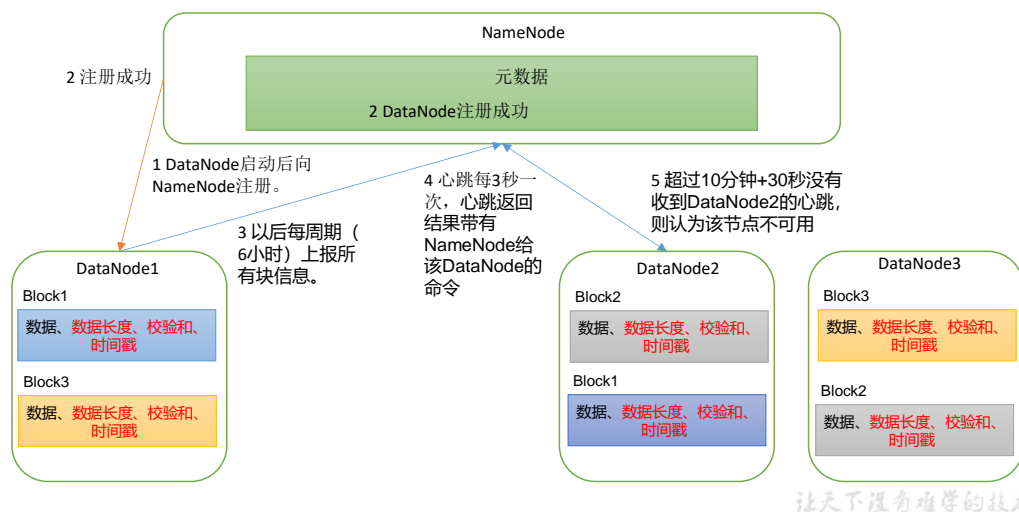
NameNode

元数据

2 DataNode注册成功

2 注册成功

1 DataNode启动后向NameNode注册。

3 以后每周期（6小时）上报所有块信息。

4 心跳每3秒一次，心跳返回结果带有NameNode给该DataNode的命令

5 超过10分钟+30秒没有收到DataNode2的心跳，则认为该节点不可用

DataNode1

Block1

数据、数据长度、校验和、时间戳

Block3

数据、数据长度、校验和、时间戳

DataNode2

Block2

数据、数据长度、校验和、时间戳

Block1

数据、数据长度、校验和、时间戳

DataNode3

Block3

数据、数据长度、校验和、时间戳

Block2

数据、数据长度、校验和、时间戳

让天下没有难学的技术